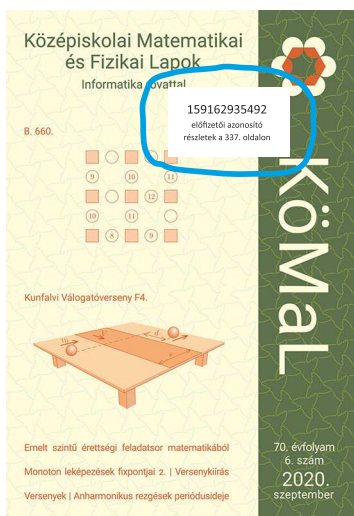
Középiskolai Matematikai és Fizikai Lapok

Informatika rovattal

159162935492
előfizetői azonosító
részletek a 337. oldalon

B. 660.

| | | | | |
|---|---|---|---|---|
| | | | | |
| 9 | | 10 | | 11 |
| | | 12 | | |
| 10 | | 11 | | |
| | 8 | | 9 | |

Kunfalvi Válogatóverseny F4.

KöMaL

Emelt szintű érettségi feladatsor matematikából

Monoton leképezések fixpontjai 2. | Versenykiírás

Versenyek | Anharmonikus rezgések periódusideje

70. évfolyam
6. szám

2020.
szeptember